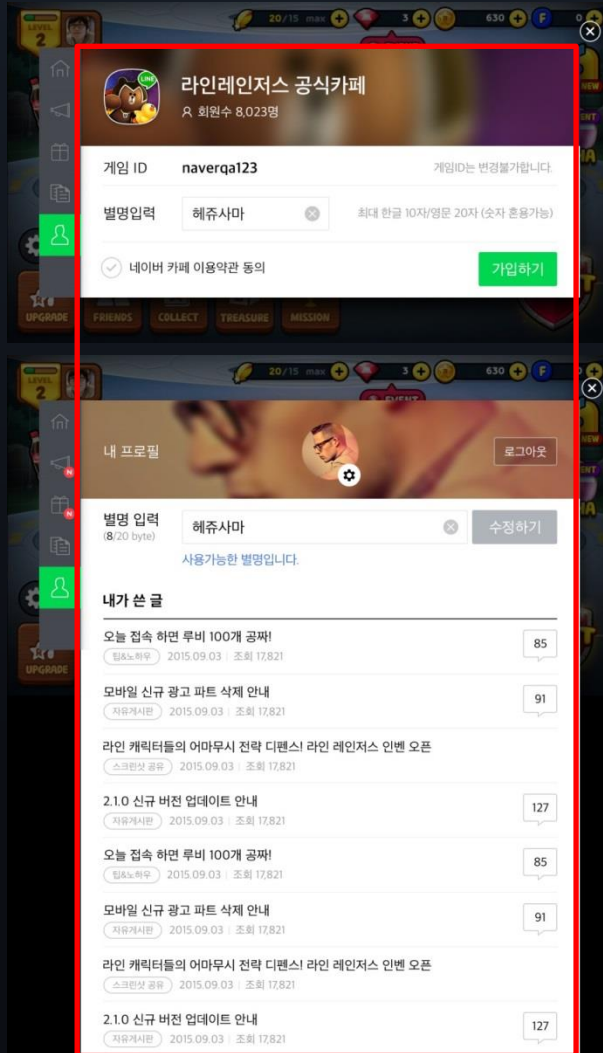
LEVEL 2

20/15 max

3

630

F

LINE

라인레인저스 공식카페

회원수 8,023명

게임 ID naverqa123

게임ID는 변경불가합니다.

별명입력 헤쥬사마

최대 한글 10자/영문 20자 (숫자 혼용가능)

네이버 카페 이용약관 동의

가입하기

UPGRADE FRIENDS COLLECT TREASURE MISSION

LEVEL 2

20/15 max

3

630

F

EVENT

내 프로필

로그아웃

별명 입력 (8/20 byte)

헤쥬사마

수정하기

사용가능한 별명입니다.

내가 쓴 글

오늘 접속 하면 루비 100개 공짜!
팁&노하우 2015.09.03 | 조회 17,821
85

모바일 신규 광고 파트 삭제 안내
자유게시판 2015.09.03 | 조회 17,821
91

라인 캐릭터들의 어마무시 전략 디펜스! 라인 레인저스 인벤 오픈
스크린샷 공유 2015.09.03 | 조회 17,821

2.1.0 신규 버전 업데이트 안내
자유게시판 2015.09.03 | 조회 17,821
127

오늘 접속 하면 루비 100개 공짜!
팁&노하우 2015.09.03 | 조회 17,821
85

모바일 신규 광고 파트 삭제 안내
자유게시판 2015.09.03 | 조회 17,821
91

라인 캐릭터들의 어마무시 전략 디펜스! 라인 레인저스 인벤 오픈
스크린샷 공유 2015.09.03 | 조회 17,821

2.1.0 신규 버전 업데이트 안내
자유게시판 2015.09.03 | 조회 17,821
127

UPGRADE